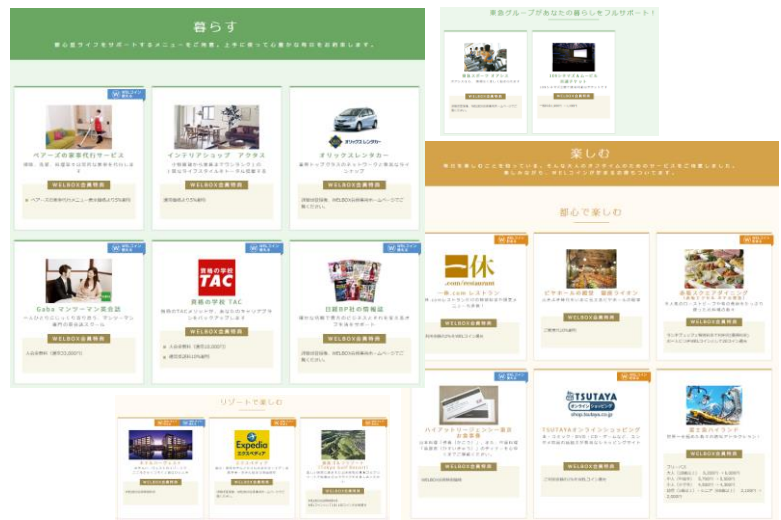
暮らす

ベアーズの家事代行サービス

WELBOX会員特典

インテリアショップ アクタス

WELBOX会員特典

オリックスレンタカー

WELBOX会員特典

Gaba マンツーマン英会話

WELBOX会員特典

資格の学校 TAC

TAC

WELBOX会員特典

日経BP社の情報誌

WELBOX会員特典

WELBOX会員特典

楽しむ

都心で楽しむ

一休.com レストラン

WELBOX会員特典

ビヤホールの殿堂 銀座ライオン

WELBOX会員特典

WELBOX会員特典

リゾートで楽しむ

Expedia

WELBOX会員特典

TSUTAYA

TSUTAYAオンラインショッピング

WELBOX会員特典

WELBOX会員特典

WELBOX会員特典

WELBOX会員特典